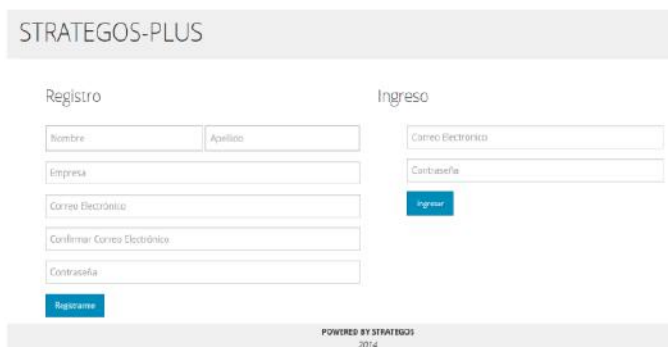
STRATEGOS-PLUS

Registro

Nombre

Apellido

Empresa

Correo Electrónico

Confirmar Correo Electrónico

Contraseña

Registrame

Ingreso

Correo Electronico

Contraseña

Ingresar

POWERED BY STRATEGOS
2014